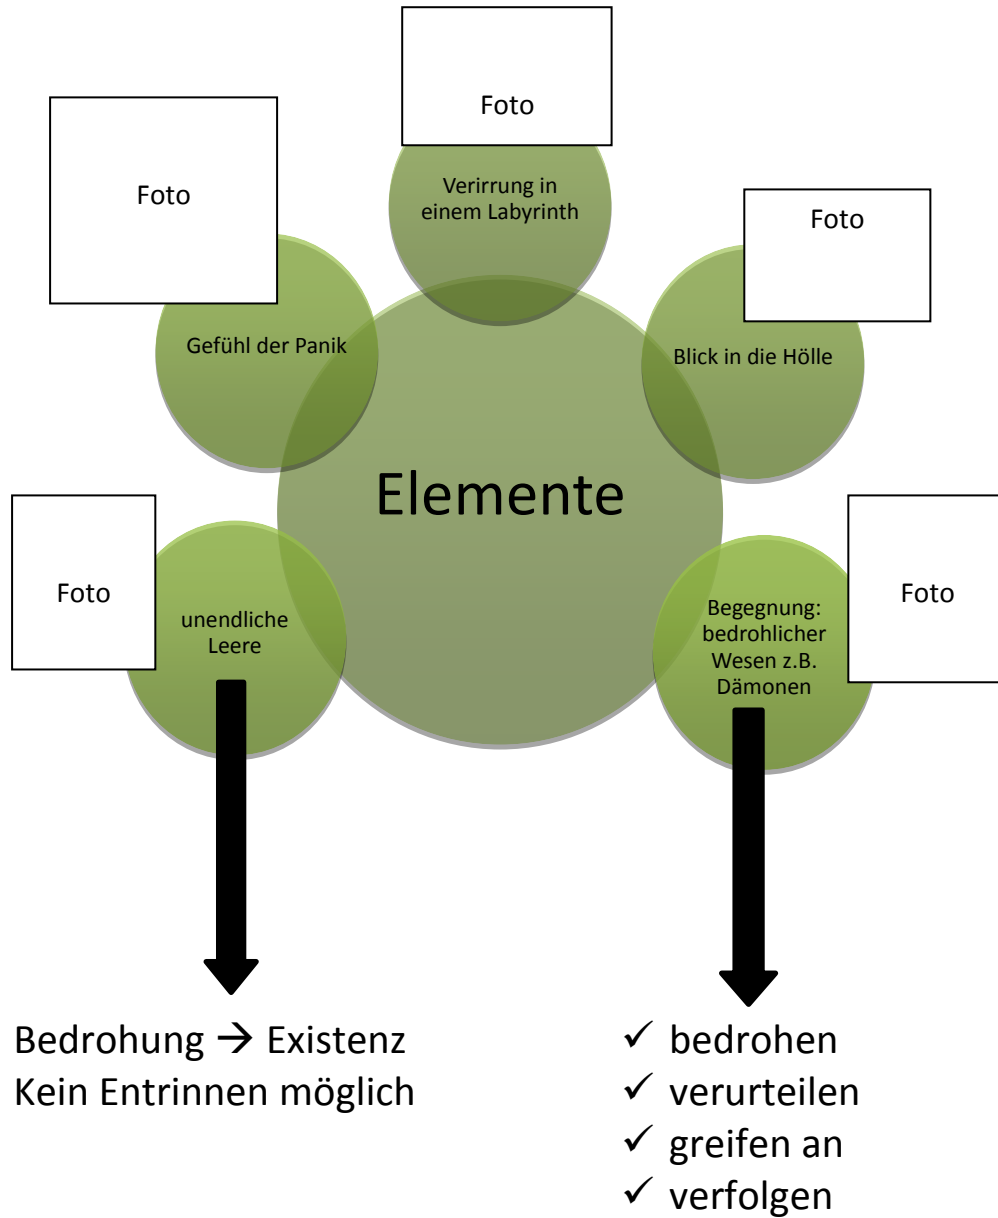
Foto

Verirrung in einem Labyrinth

Foto

Gefühl der Panik

Foto

Blick in die Hölle

Elemente

Foto

unendliche Leere

Begegnung: bedrohlicher Wesen z.B. Dämonen

Foto

Bedrohung → Existenz
Kein Entrinnen möglich

✓ bedrohen
✓ verurteilen
✓ greifen an
✓ verfolgen